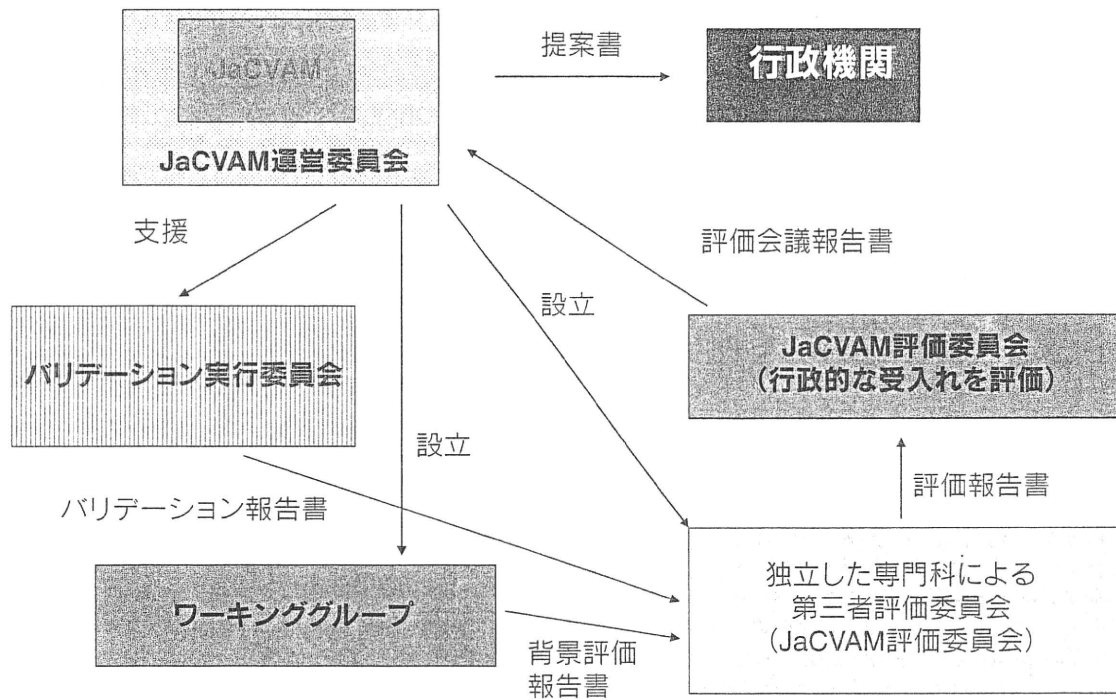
JaCVAM

JaCVAM運営委員会

提案書

行政機関

支援

評価会議報告書

設立

JaCVAM評価委員会
(行政的な受入れを評価)

バリデーション実行委員会

設立

評価報告書

バリデーション報告書

独立した専門科による
第三者評価委員会
(JaCVAM評価委員会)

ワーキンググループ

背景評価
報告書